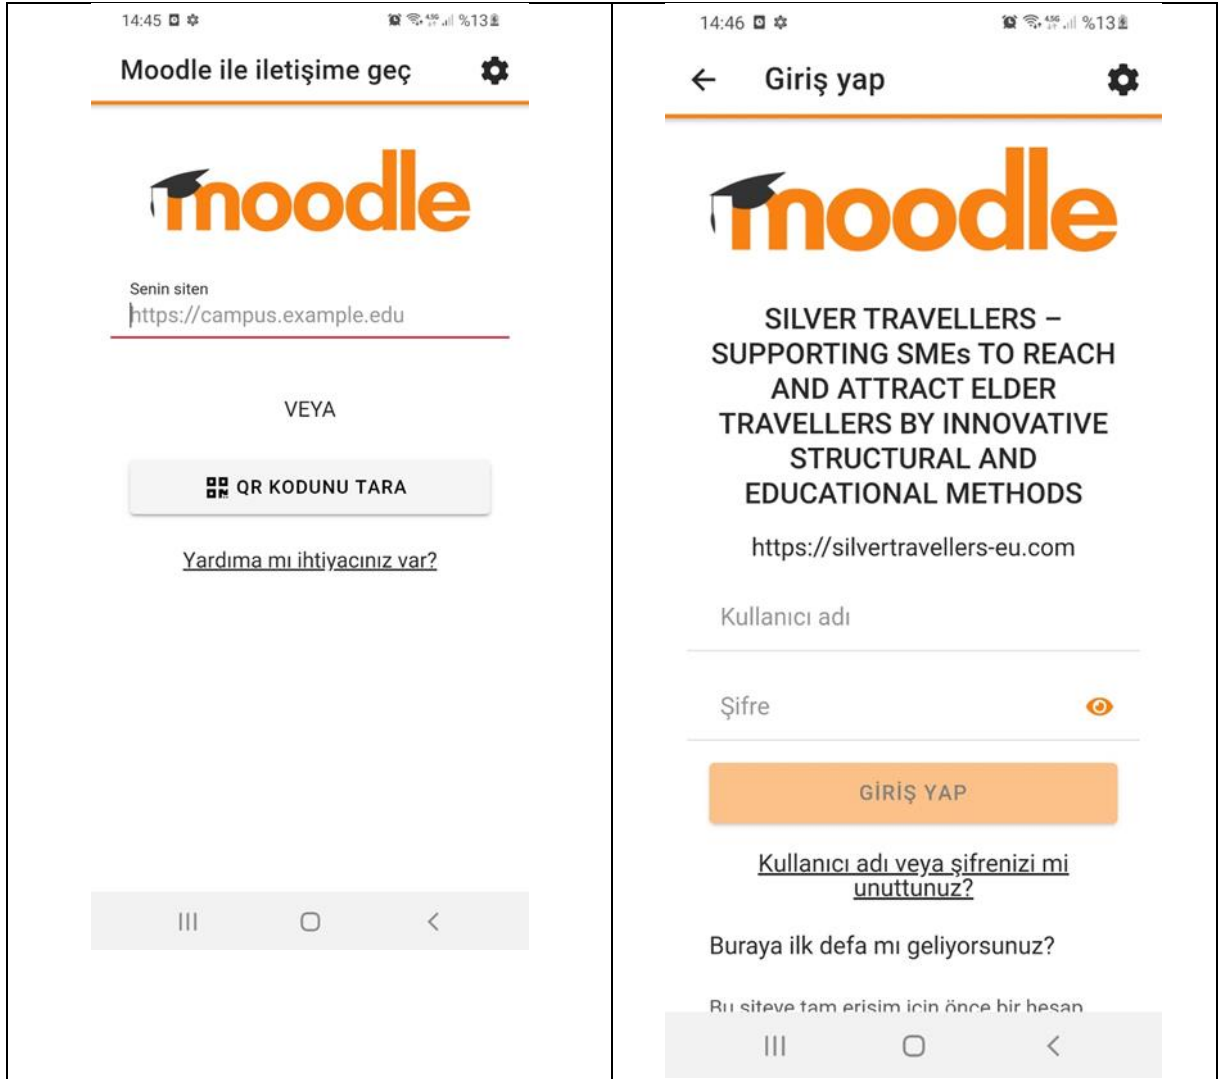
14:45 %13

Moodle ile iletişime geç

moodle

Senin siten
https://campus.example.edu

VEYA

QR KODUNU TARA

Yardıma mı ihtiyacınız var?

14:46 %13

Giriş yap

moodle

SILVER TRAVELLERS – SUPPORTING SMEs TO REACH AND ATTRACT ELDER TRAVELLERS BY INNOVATIVE STRUCTURAL AND EDUCATIONAL METHODS

https://silvertravellers-eu.com

Kullanıcı adı

Şifre

GİRİŞ YAP

Kullanıcı adı veya şifrenizi mi unuttunuz?

Buraya ilk defa mı geliyorsunuz?

Bu siteye tam erişim için önce bir hesap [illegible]